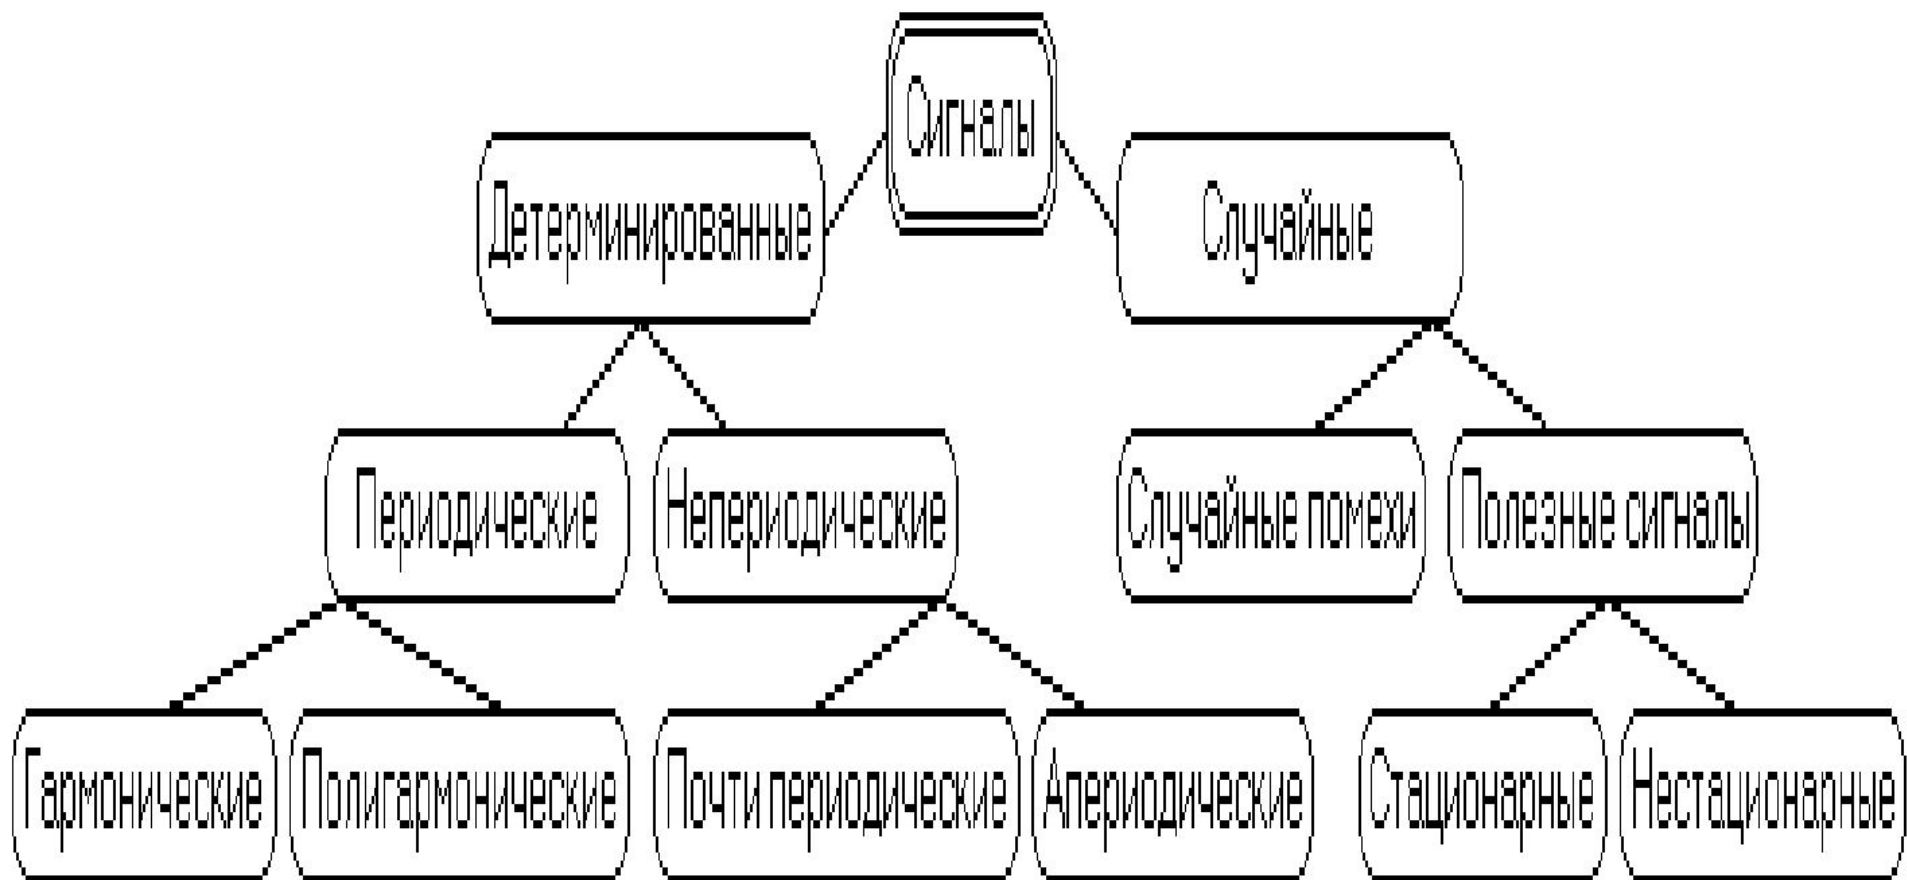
Сигналы

Детерминированные

Случайные

Периодические

Непериодические

Случайные помехи

Полезные сигналы

Гармонические

Полигармонические

Почти периодические

Апериодические

Стационарные

Нестационарные